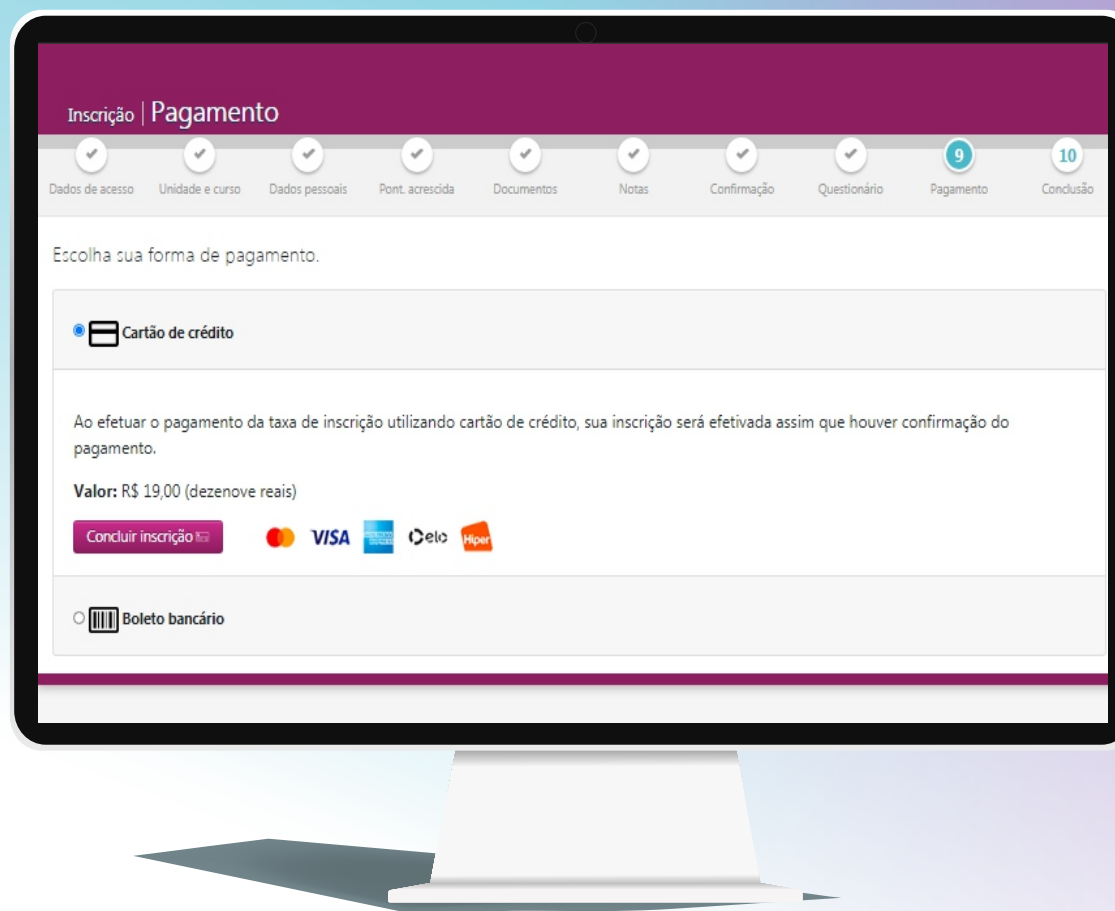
Inscrição | Pagamento

Dados de acesso Unidade e curso Dados pessoais Pont. acrescida Documentos Notas Confirmação Questionário 9 Pagamento 10 Conclusão

Escolha sua forma de pagamento.

Cartão de crédito

Ao efetuar o pagamento da taxa de inscrição utilizando cartão de crédito, sua inscrição será efetivada assim que houver confirmação do pagamento.

**Valor:** R$ 19,00 (dezenove reais)

Concluir inscrição

VISA elo Hiper

Boleto bancário